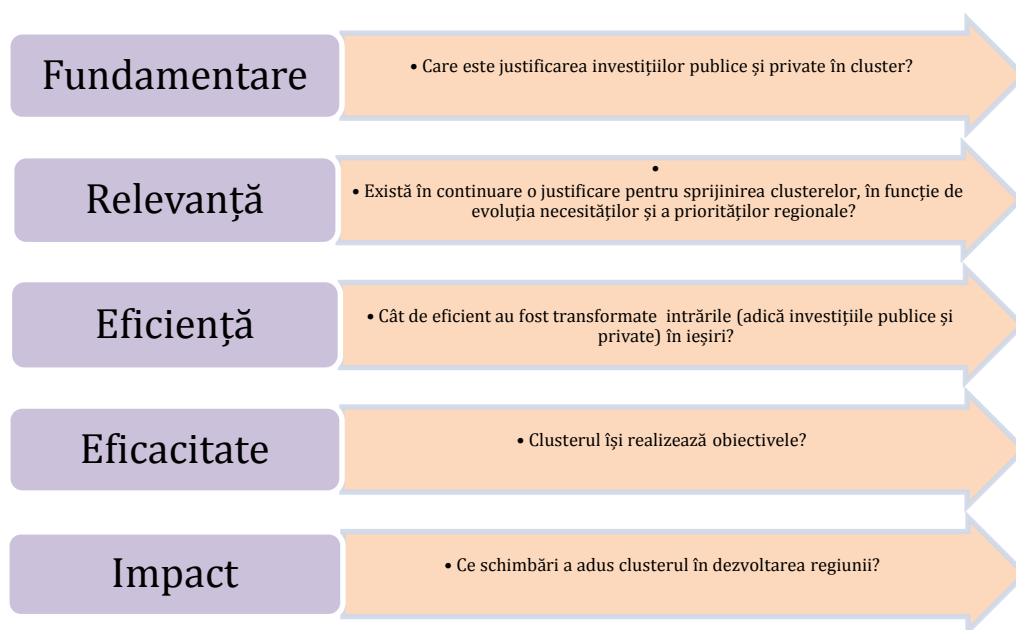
Fundamentare

• Care este justificarea investițiilor publice și private în cluster?

Relevanță

•
• Există în continuare o justificare pentru sprijinirea clusterelor, în funcție de evoluția necesităților și a priorităților regionale?

Eficiență

• Cât de eficient au fost transformate intrările (adică investițiile publice și private) în ieșiri?

Eficacitate

• Clusterul își realizează obiectivele?

Impact

• Ce schimbări a adus clusterul în dezvoltarea regiunii?